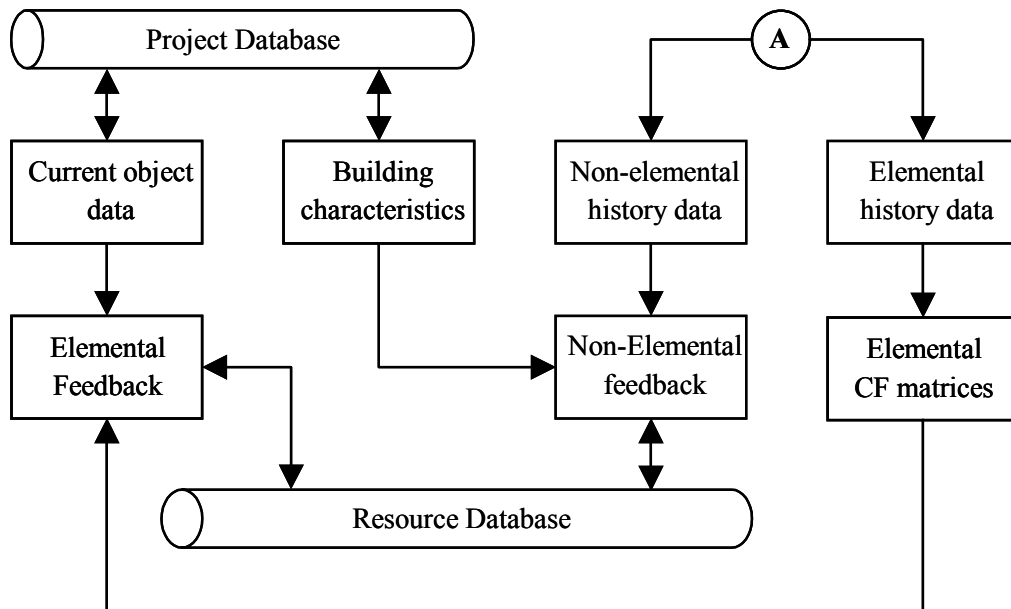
Project Database

A

Current object data

Building characteristics

Non-elemental history data

Elemental history data

Elemental Feedback

Non-Elemental feedback

Elemental CF matrices

Resource Database